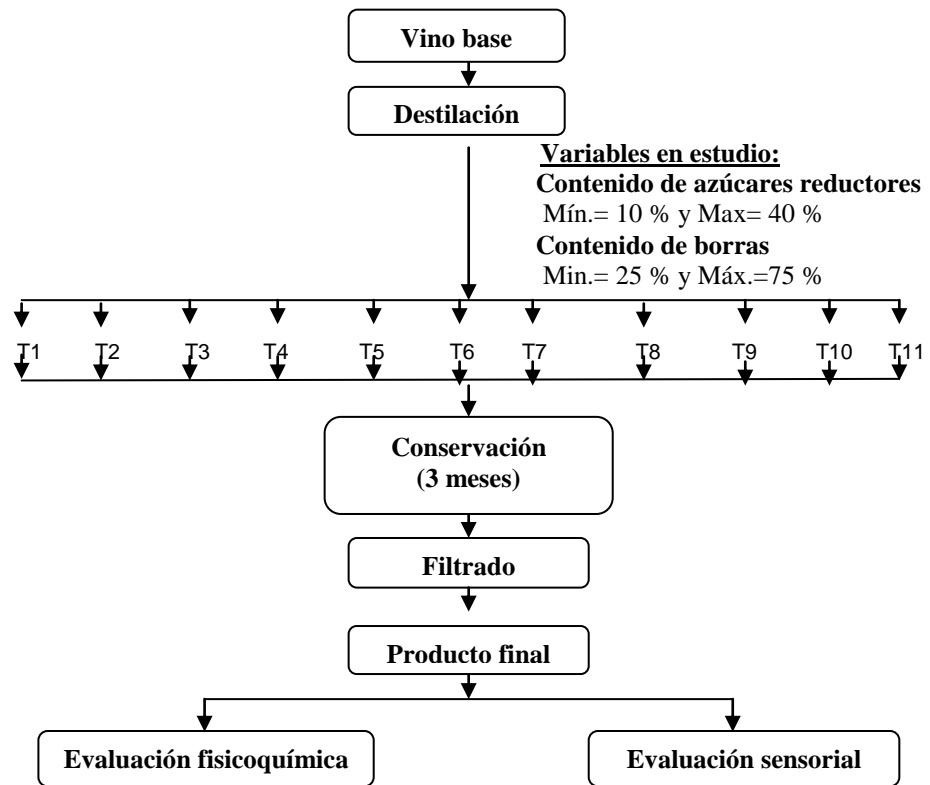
Vino base

Destilación

Variables en estudio:
Contenido de azúcares reductores
Mín.= 10 % y Max= 40 %
Contenido de borras
Mín.= 25 % y Máx.=75 %

T1 T2 T3 T4 T5 T6 T7 T8 T9 T10 T11

Conservación
(3 meses)

Filtrado

Producto final

Evaluación fisicoquímica

Evaluación sensorial